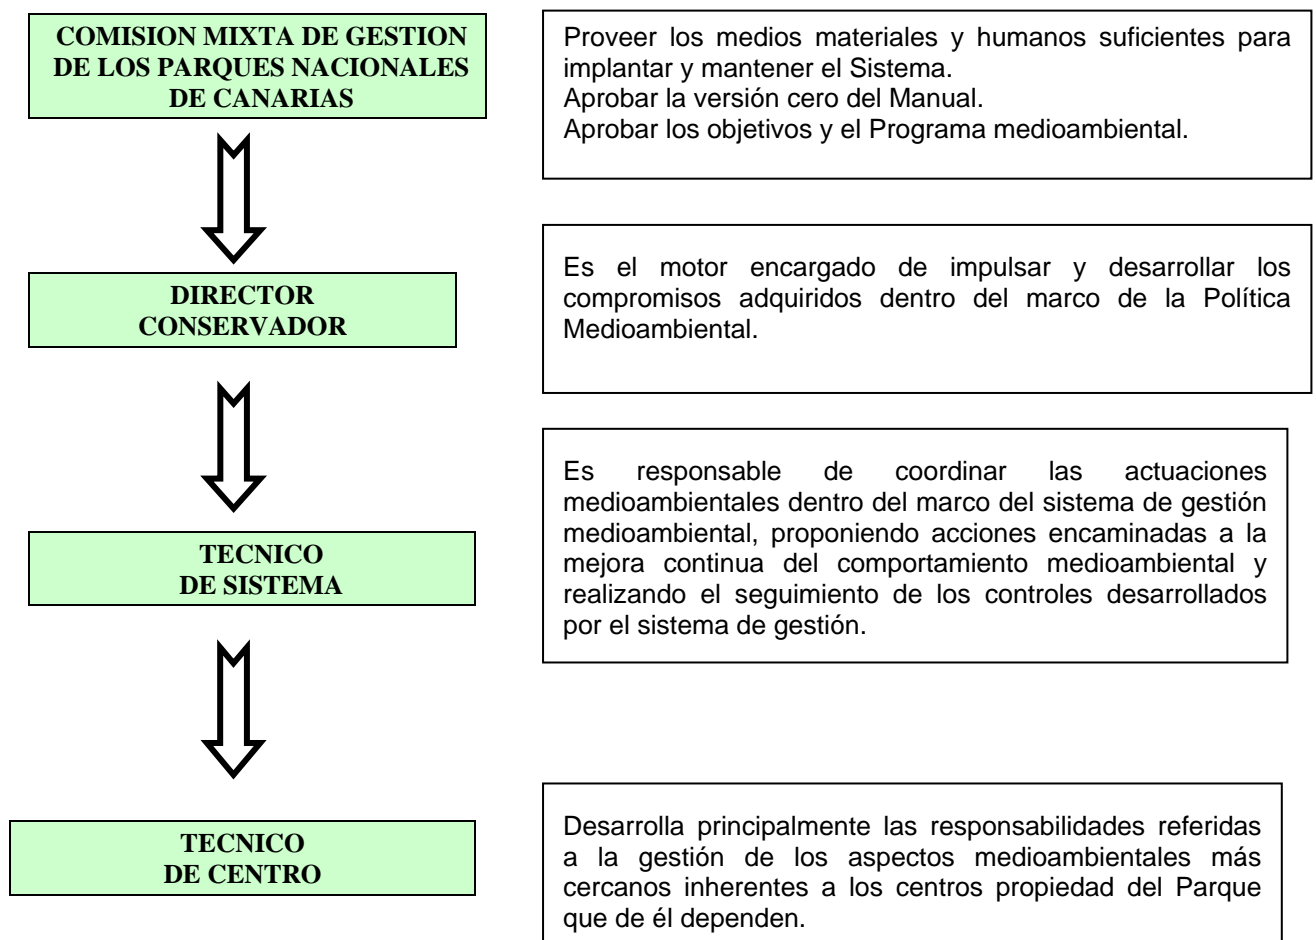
COMISION MIXTA DE GESTION DE LOS PARQUES NACIONALES DE CANARIAS

Proveer los medios materiales y humanos suficientes para implantar y mantener el Sistema.
Aprobar la versión cero del Manual.
Aprobar los objetivos y el Programa medioambiental.

DIRECTOR CONSERVADOR

Es el motor encargado de impulsar y desarrollar los compromisos adquiridos dentro del marco de la Política Medioambiental.

TECNICO DE SISTEMA

Es responsable de coordinar las actuaciones medioambientales dentro del marco del sistema de gestión medioambiental, proponiendo acciones encaminadas a la mejora continua del comportamiento medioambiental y realizando el seguimiento de los controles desarrollados por el sistema de gestión.

TECNICO DE CENTRO

Desarrolla principalmente las responsabilidades referidas a la gestión de los aspectos medioambientales más cercanos inherentes a los centros propiedad del Parque que de él dependen.